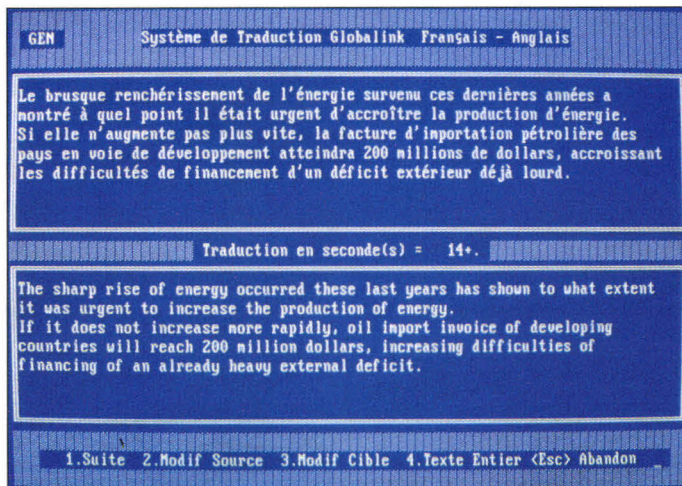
GEN Système de Traduction Globalink Français - Anglais

Le brusque renchérissement de l'énergie survenu ces dernières années a montré à quel point il était urgent d'accroître la production d'énergie.
Si elle n'augmente pas plus vite, la facture d'importation pétrolière des pays en voie de développement atteindra 200 millions de dollars, accroissant les difficultés de financement d'un déficit extérieur déjà lourd.

Traduction en seconde(s) = 14+.

The sharp rise of energy occurred these last years has shown to what extent it was urgent to increase the production of energy.
If it does not increase more rapidly, oil import invoice of developing countries will reach 200 million dollars, increasing difficulties of financing of an already heavy external deficit.

1.Suite 2.Modif Source 3.Modif Cible 4.Texte Entier <Esc> Abandon